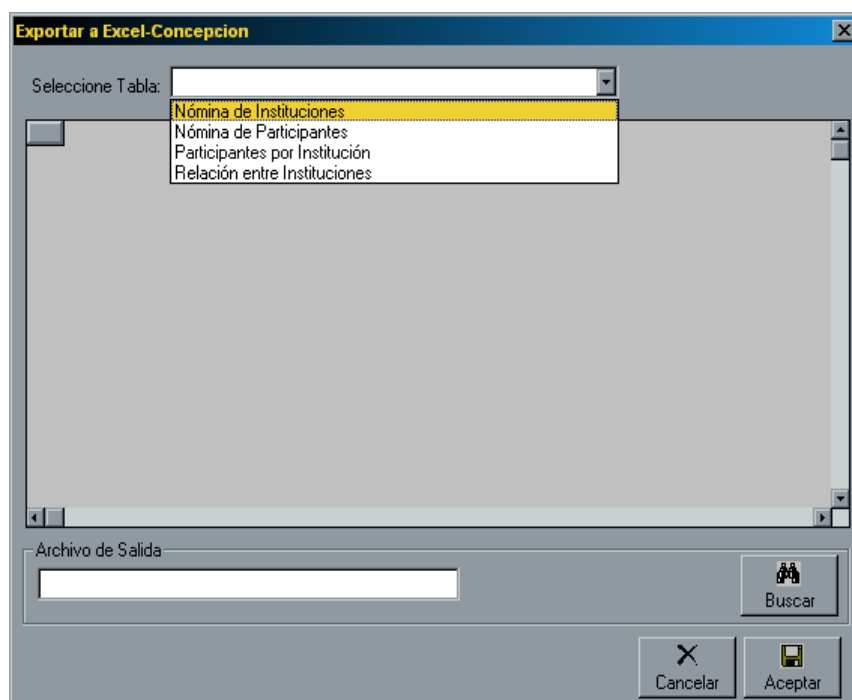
Exportar a Excel-Concepcion

Seleccione Tabla:

Nómina de Instituciones
Nómina de Participantes
Participantes por Institución
Relación entre Instituciones

Archivo de Salida

Buscar

Cancelar

Aceptar